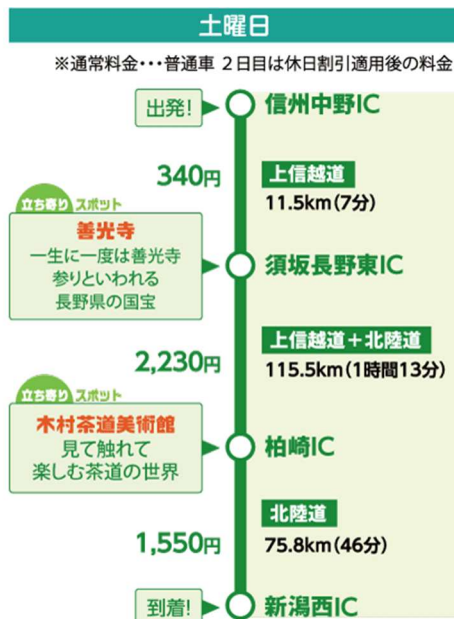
土曜日

※通常料金・・・普通車 2日目は休日割引適用後の料金

出発!

信州中野IC

340円

上信越道
11.5km(7分)

立ち寄りスポット
善光寺
一生に一度は善光寺参りといわれる長野県の国宝

須坂長野東IC

上信越道＋北陸道
115.5km(1時間13分)

2,230円

立ち寄りスポット
木村茶道美術館
見て触れて楽しむ茶道の世界

柏崎IC

北陸道
75.8km(46分)

1,550円

到着!

新潟西IC